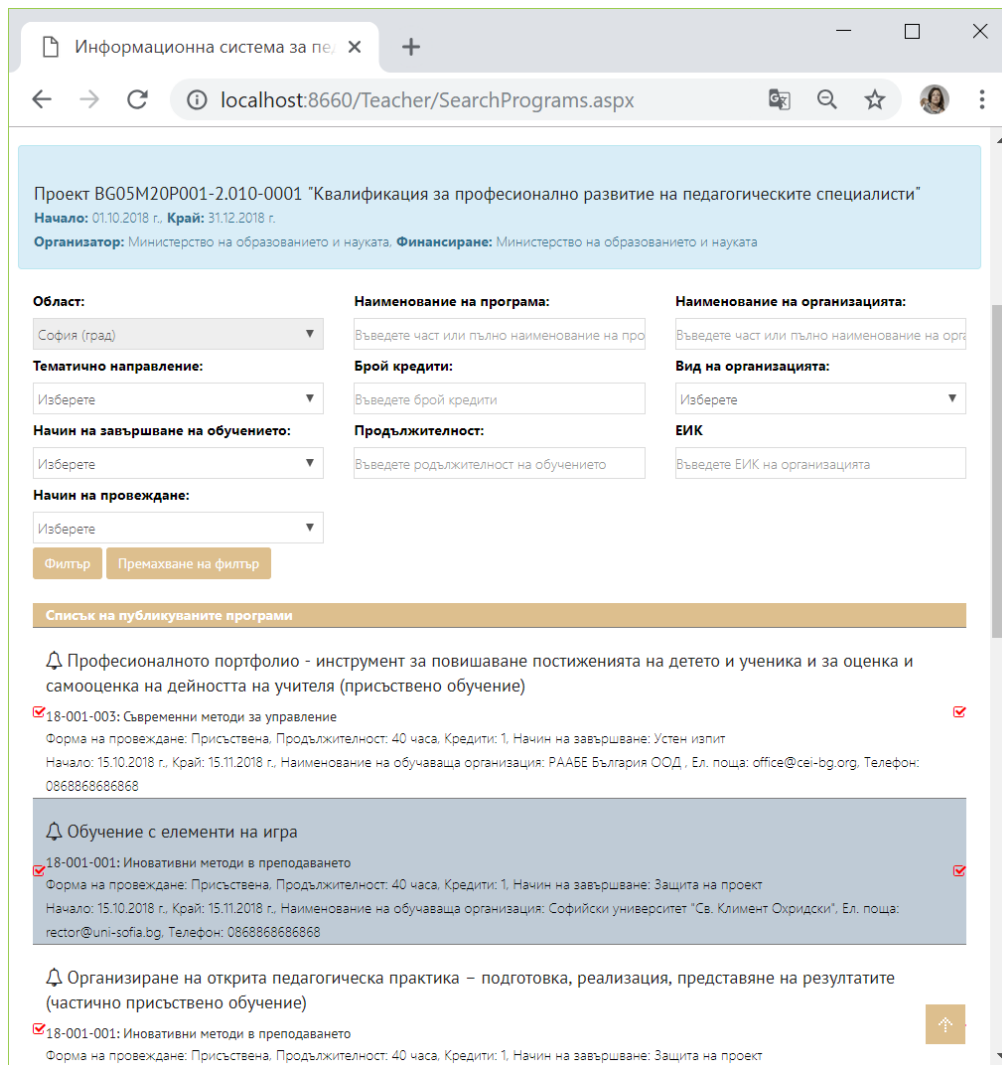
Информационна система за пе,

localhost:8660/Teacher/SearchPrograms.aspx

Проект BG05M20P001-2.010-0001 "Квалификация за професионално развитие на педагогическите специалисти"
Начало: 01.10.2018 г., Край: 31.12.2018 г.
Организатор: Министерство на образованието и науката, Финансиране: Министерство на образованието и науката

Област:
София (град)
Тематично направление:
Изберете
Начин на завършване на обучението:
Изберете
Начин на провеждане:
Изберете

Наименование на програма:
Въведете част или пълно наименование на про
Брой кредити:
Въведете брой кредити
Продължителност:
Въведете родължителност на обучението

Наименование на организацията:
Въведете част или пълно наименование на орга
Вид на организацията:
Изберете
ЕИК
Въведете ЕИК на организацията

Филтър
Премахване на филтър

Списък на публикуваните програми

Професионалното портфолио - инструмент за повишаване постиженията на детето и ученика и за оценка и самооценка на дейността на учителя (присъствено обучение)
18-001-003: Съвременни методи за управление
Форма на провеждане: Присъствена, Продължителност: 40 часа, Кредити: 1, Начин на завършване: Устен изпит
Начало: 15.10.2018 г., Край: 15.11.2018 г., Наименование на обучаваща организация: РААБЕ България ООД , Ел. поща: office@cei-bg.org, Телефон: 0868868686868

Обучение с елементи на игра
18-001-001: Иновативни методи в преподаването
Форма на провеждане: Присъствена, Продължителност: 40 часа, Кредити: 1, Начин на завършване: Защита на проект
Начало: 15.10.2018 г., Край: 15.11.2018 г., Наименование на обучаваща организация: Софийски университет "Св. Климент Охридски", Ел. поща: rector@uni-sofia.bg, Телефон: 0868868686868

Организиране на открита педагогическа практика – подготовка, реализация, представяне на резултатите (частично присъствено обучение)
18-001-001: Иновативни методи в преподаването
Форма на провеждане: Присъствена, Продължителност: 40 часа, Кредити: 1, Начин на завършване: Защита на проект